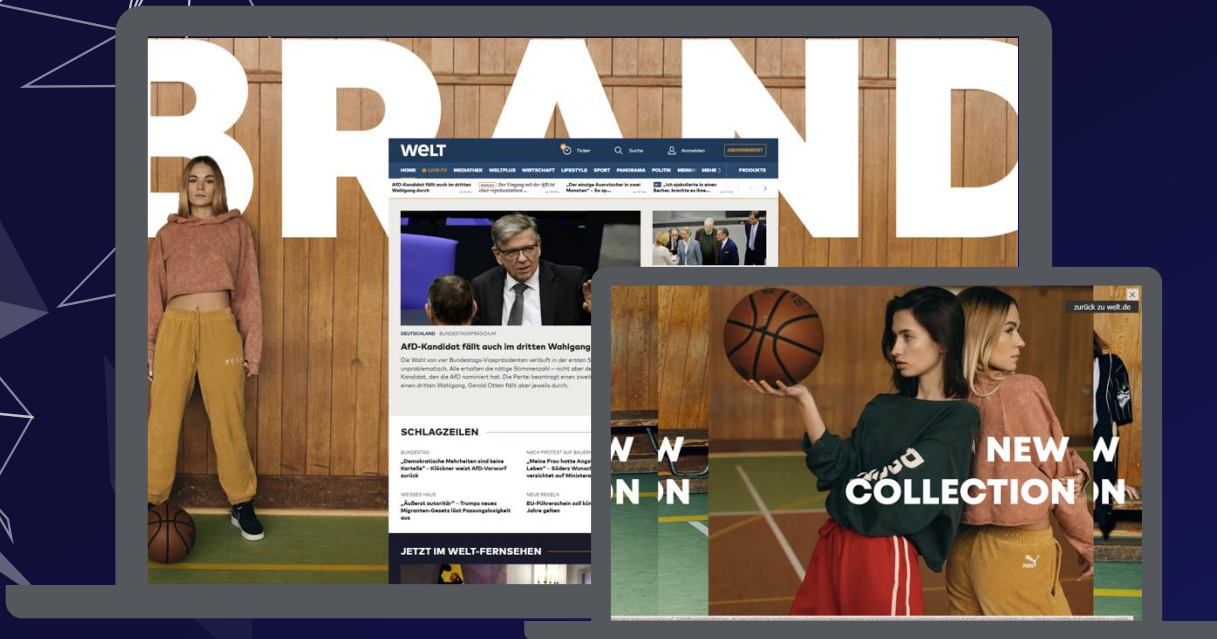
BRAND

WELT

Ticker

Suche

Anmelden

ABONNEMENT

HOME LIVE-TV MEDIATHEK WELTPLUS WIRTSCHAFT LIFESTYLE SPORT PANORAMA POLITIK MEINUNG MEHR PRODUKTE

AfD-Kandidat fällt auch im dritten Wahlgang durch

„Der einzige Ausrutscher in zwei Monaten" – So sp...

„Ich ejakulierte in einen Becher, brachte es ihne...

DEUTSCHLAND BUNDESTAGSPRÄSIDIUM

AfD-Kandidat fällt auch im dritten Wahlgang

Die Wahl von vier Bundestags-Vizepräsidenten verläuft in der ersten S unproblematisch. Alle erhalten die nötige Stimmenzahl – nicht aber de Kandidat, den die AfD nominiert hat. Die Partei beantragt einen zweit einen dritten Wahlgang. Gerold Otten fällt aber jeweils durch.

SCHLAGZEILEN

BUNDESTAG

„Demokratische Mehrheiten sind keine Kartelle" – Klöckner weist AfD-Vorwurf zurück

NACH PROTEST AUF BAUERN

„Meine Frau hatte Angst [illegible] Leben" – Söders Wunsch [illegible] verzichtet auf Minister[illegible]

WEISSES HAUS

„Äußerst autoritär" – Trumps neues Migranten-Gesetz löst Fassungslosigkeit aus

NEUE REGELN

EU-Führerschein soll kün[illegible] Jahre gelten

JETZT IM WELT-FERNSEHEN

zurück zu welt.de

NEW COLLECTION